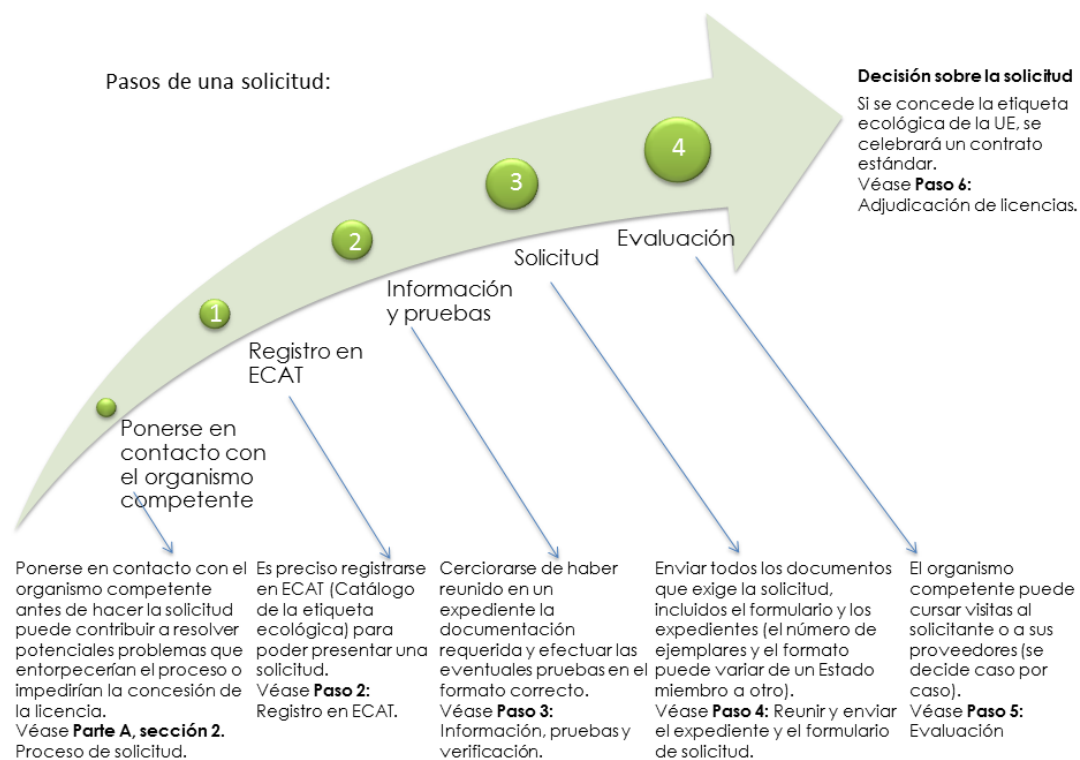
Pasos de una solicitud:

Decisión sobre la solicitud
Si se concede la etiqueta ecológica de la UE, se celebrará un contrato estándar.
Véase **Paso 6:** Adjudicación de licencias.

4

3

2

1

Evaluación

Solicitud

Información y pruebas

Registro en ECAT

Ponerse en contacto con el organismo competente

Ponerse en contacto con el organismo competente antes de hacer la solicitud puede contribuir a resolver potenciales problemas que entorpecerían el proceso o impedirían la concesión de la licencia.
Véase **Parte A, sección 2.** Proceso de solicitud.

Es preciso registrarse en ECAT (Catálogo de la etiqueta ecológica) para poder presentar una solicitud.
Véase **Paso 2:** Registro en ECAT.

Cerciorarse de haber reunido en un expediente la documentación requerida y efectuar las eventuales pruebas en el formato correcto.
Véase **Paso 3:** Información, pruebas y verificación.

Enviar todos los documentos que exige la solicitud, incluidos el formulario y los expedientes (el número de ejemplares y el formato puede variar de un Estado miembro a otro).
Véase **Paso 4:** Reunir y enviar el expediente y el formulario de solicitud.

El organismo competente puede cursar visitas al solicitante o a sus proveedores (se decide caso por caso).
Véase **Paso 5:** Evaluación